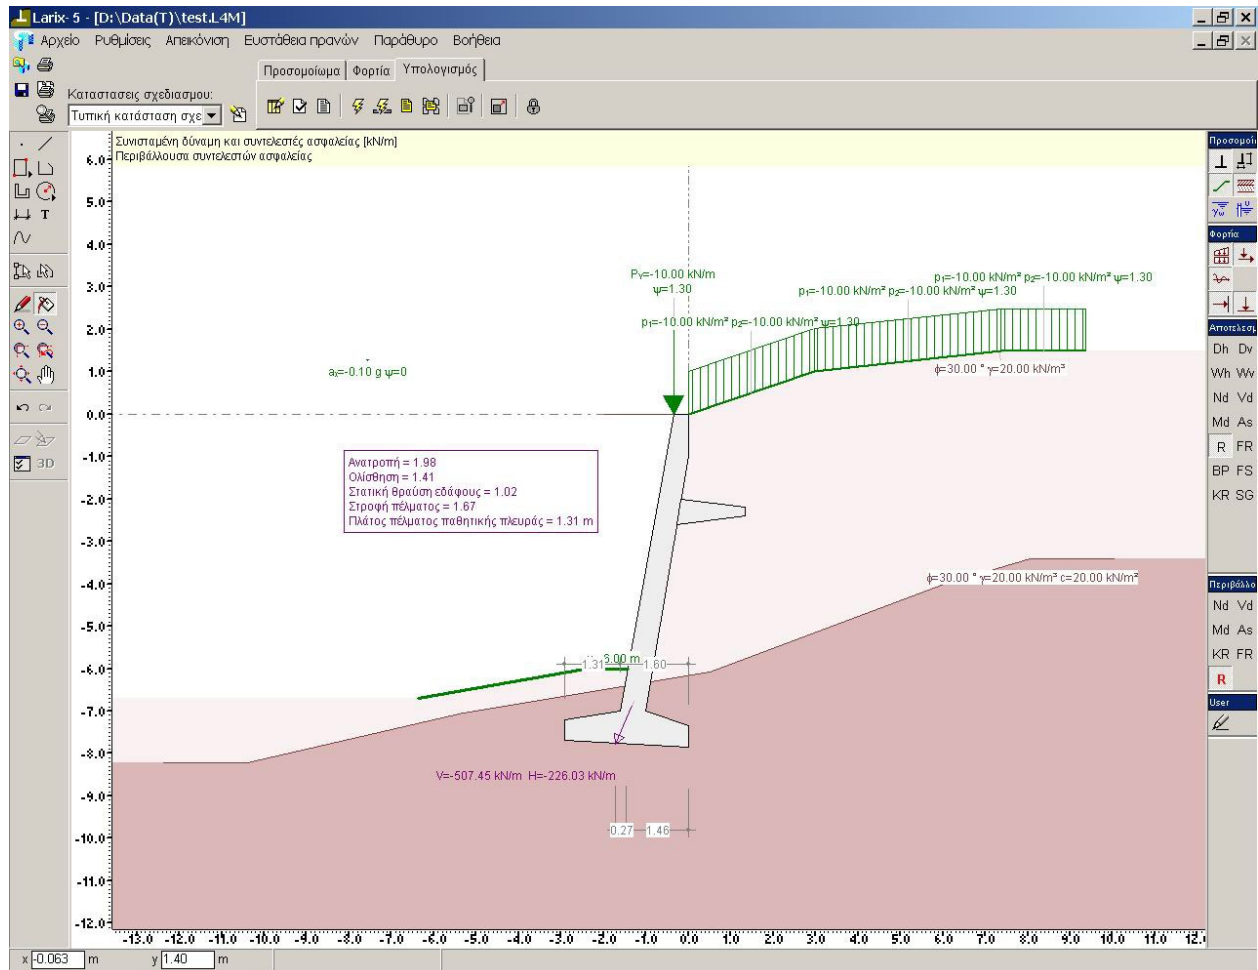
Larix- 5 - [D:\Data(T)\test.L4M]

Αρχείο Ρυθμίσεις Απεικόνιση Ευστάθεια πρανών Παράθυρο Βοήθεια

Καταστασεις σχεδιασμου:
Τυπική κατάσταση σχε

Προσομοίωμα | Φορτία | Υπολογισμός

3D

Συνισταμένη δύναμη και συντελεστές ασφαλείας [kN/m]
Περιβάλλουσα συντελεστών ασφαλείας

6.0
5.0
4.0
3.0
2.0
1.0
0.0
-1.0
-2.0
-3.0
-4.0
-5.0
-6.0
-7.0
-8.0
-9.0
-10.0
-11.0
-12.0

$P_V$=-10.00 kN/m
ψ=1.30

$p_1$=-10.00 kN/m² $p_2$=-10.00 kN/m² ψ=1.30

$p_1$=-10.00 kN/m² $p_2$=-10.00 kN/m² ψ=1.30

$p_1$=-10.00 kN/m² $p_2$=-10.00 kN/m² ψ=1.30

$a_h$=-0.10 g ψ=0

ϕ=30.00 ° γ=20.00 kN/m³

Ανατροπή = 1.98
Ολίσθηση = 1.41
Στατική θραύση εδάφους = 1.02
Στροφή πέλματος = 1.67
Πλάτος πέλματος παθητικής πλευράς = 1.31 m

ϕ=30.00 ° γ=20.00 kN/m³ c=20.00 kN/m²

1.31 3.00 m 1.60

V=-507.45 kN/m H=-226.03 kN/m

0.27 1.46

-13.0 -12.0 -11.0 -10.0 -9.0 -8.0 -7.0 -6.0 -5.0 -4.0 -3.0 -2.0 -1.0 0.0 1.0 2.0 3.0 4.0 5.0 6.0 7.0 8.0 9.0 10.0 11.0 12.0

Προσομοί
Φορτία
Αποτελεσ
Dh Dv
Wh Wv
Nd Vd
Md As
R FR
BP FS
KR SG

Περιβάλλο
Nd Vd
Md As
KR FR
R
User

x -0.063 m y 1.40 m